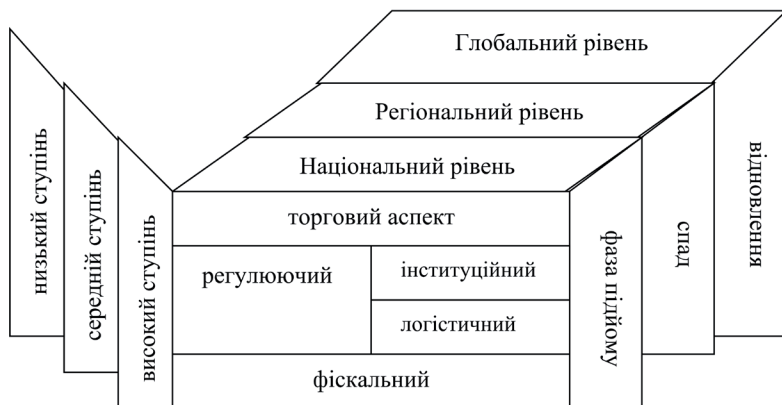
Глобальний рівень
Регіональний рівень
Національний рівень
низький ступінь
середній ступінь
високий ступінь
торговий аспект
регулюючий
інституційний
логістичний
фіскальний
фаза підйому
спад
відновлення